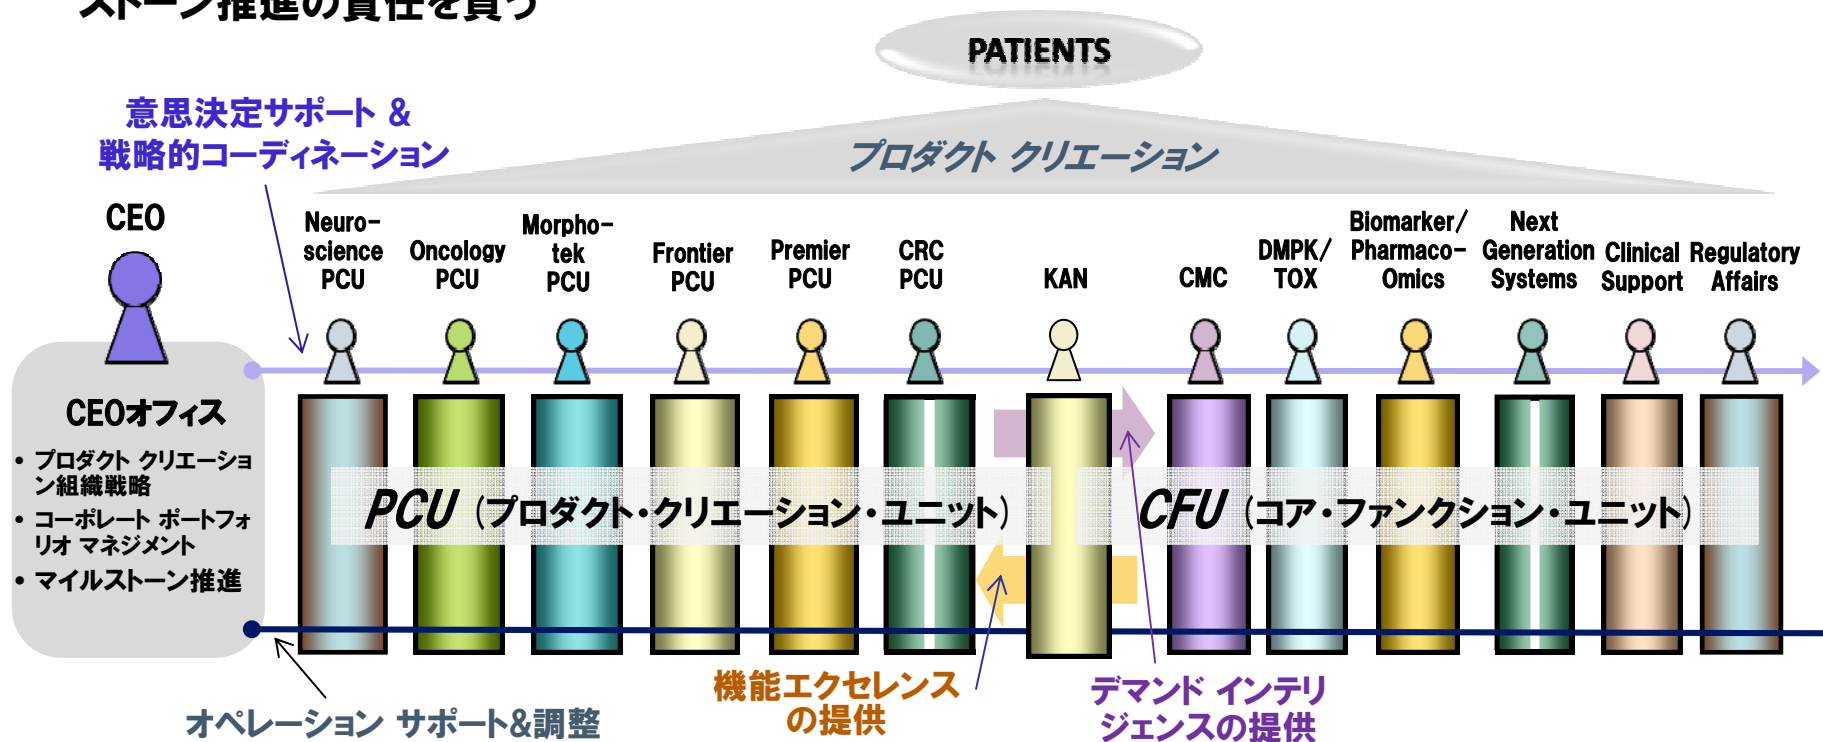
ストーン推進の責任を負う

PATIENTS

意思決定サポート &
戦略的コーディネーション

プロダクト クリエーション

CEO

Neuro-science PCU

Oncology PCU

Morpho-tek PCU

Frontier PCU

Premier PCU

CRC PCU

KAN

CMC

DMPK/ TOX

Biomarker/ Pharmaco-Omics

Next Generation Systems

Clinical Support

Regulatory Affairs

CEOオフィス

• プロダクト クリエーション組織戦略
• コーポレート ポートフォリオ マネジメント
• マイルストーン推進

PCU（プロダクト・クリエーション・ユニット）

CFU（コア・ファンクション・ユニット）

オペレーション サポート&調整

機能エクセレンスの提供

デマンド インテリジェンスの提供